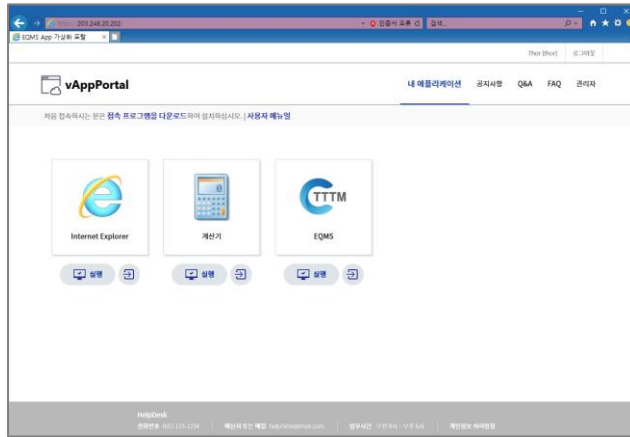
https://203.248.20.202 인증서 오류 검색...

EQMS App 가상화 포탈

Thor (thor) 로그아웃

vAppPortal

내 애플리케이션 공지사항 Q&A FAQ 관리자

처음 접속하시는 분은 접속 프로그램을 다운로드하여 설치하십시오. | 사용자 매뉴얼

Internet Explorer

실행

계산기

실행

TTTM

EQMS

실행

HelpDesk

전화번호 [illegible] 메일 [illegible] 업무시간 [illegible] 개인정보 처리방침